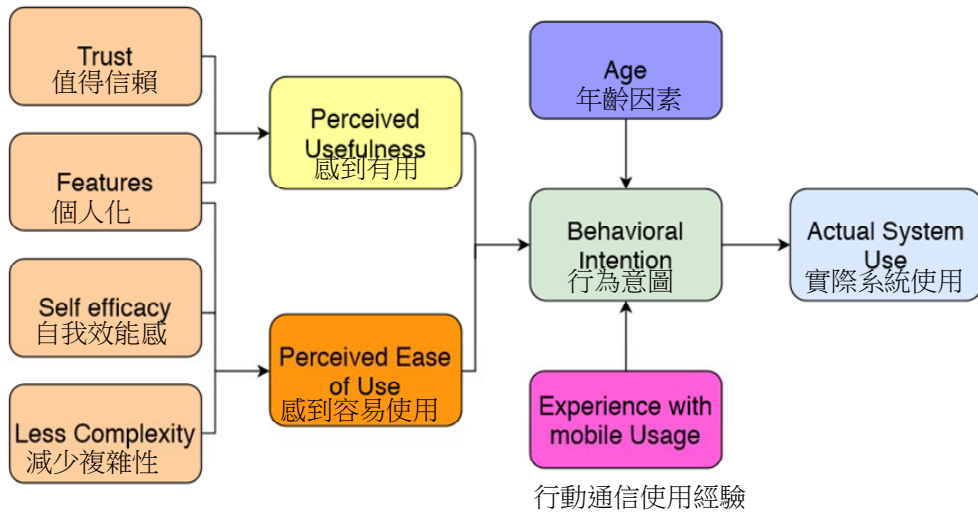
Trust
值得信賴

Features
個人化

Self efficacy
自我效能感

Less Complexity
減少複雜性

Perceived Usefulness
感到有用

Perceived Ease of Use
感到容易使用

Age
年齡因素

Behavioral Intention
行為意圖

Experience with mobile Usage
行動通信使用經驗

Actual System Use
實際系統使用